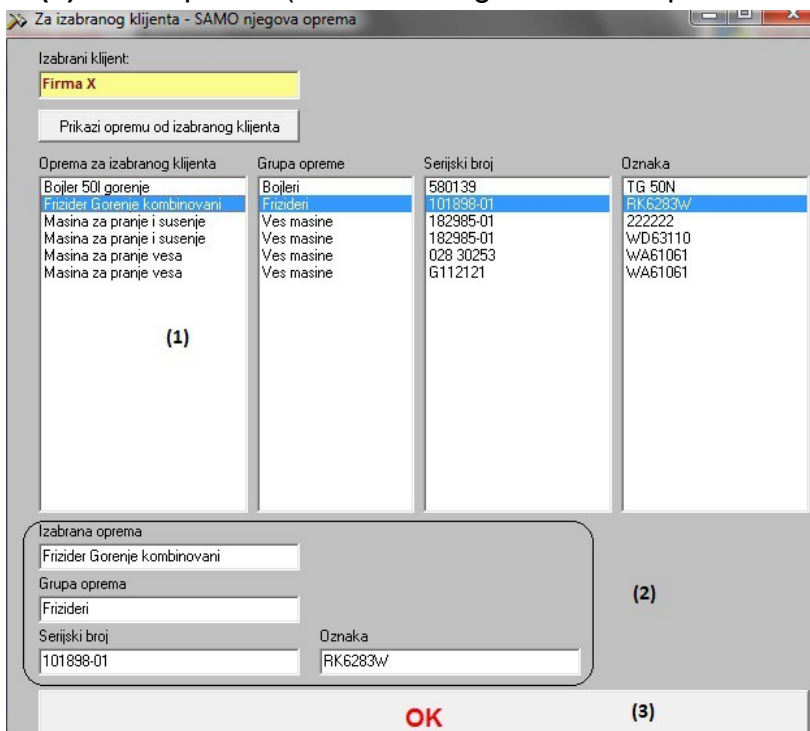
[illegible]

Za izabranog klijenta - SAMO njegova oprema

Izabrani klijent:
Firma X

Prikazi opremu od izabranog klijenta

| Oprema za izabranog klijenta | Grupa opreme | Serijski broj | Oznaka |
|---|---|---|---|
| Bojler 50l gorenje | Bojleri | 580139 | TG 50N |
| Frizider Gorenje kombinovani | Frizideri | 101898-01 | RK6283W |
| Masina za pranje i susenje | Ves masine | 182985-01 | 222222 |
| Masina za pranje i susenje | Ves masine | 182985-01 | WD63110 |
| Masina za pranje vesa | Ves masine | 028 30253 | WA61061 |
| Masina za pranje vesa | Ves masine | G112121 | WA61061 |

(1)

Izabrana oprema
Frizider Gorenje kombinovani
Grupa oprema
Frizideri
Serijski broj
101898-01
Oznaka
RK6283W

(2)

OK

(3)